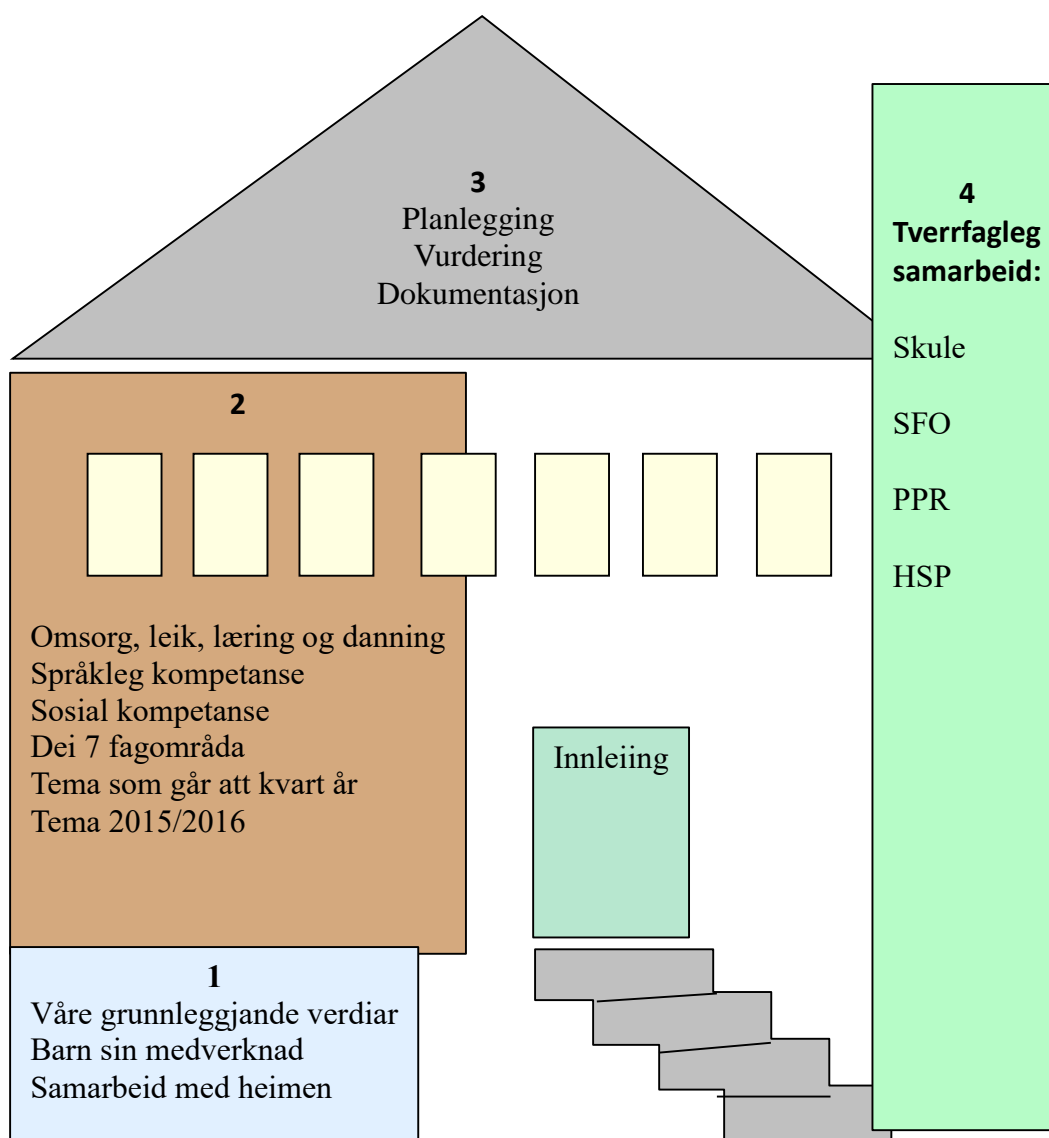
3
Planlegging
Vurdering
Dokumentasjon

4
Tverrfagleg samarbeid:

Skule

SFO

PPR

HSP

2

Omsorg, leik, læring og danning
Språkleg kompetanse
Sosial kompetanse
Dei 7 fagområda
Tema som går att kvart år
Tema 2015/2016

Innleiing

1
Våre grunnleggjande verdiar
Barn sin medverknad
Samarbeid med heimen